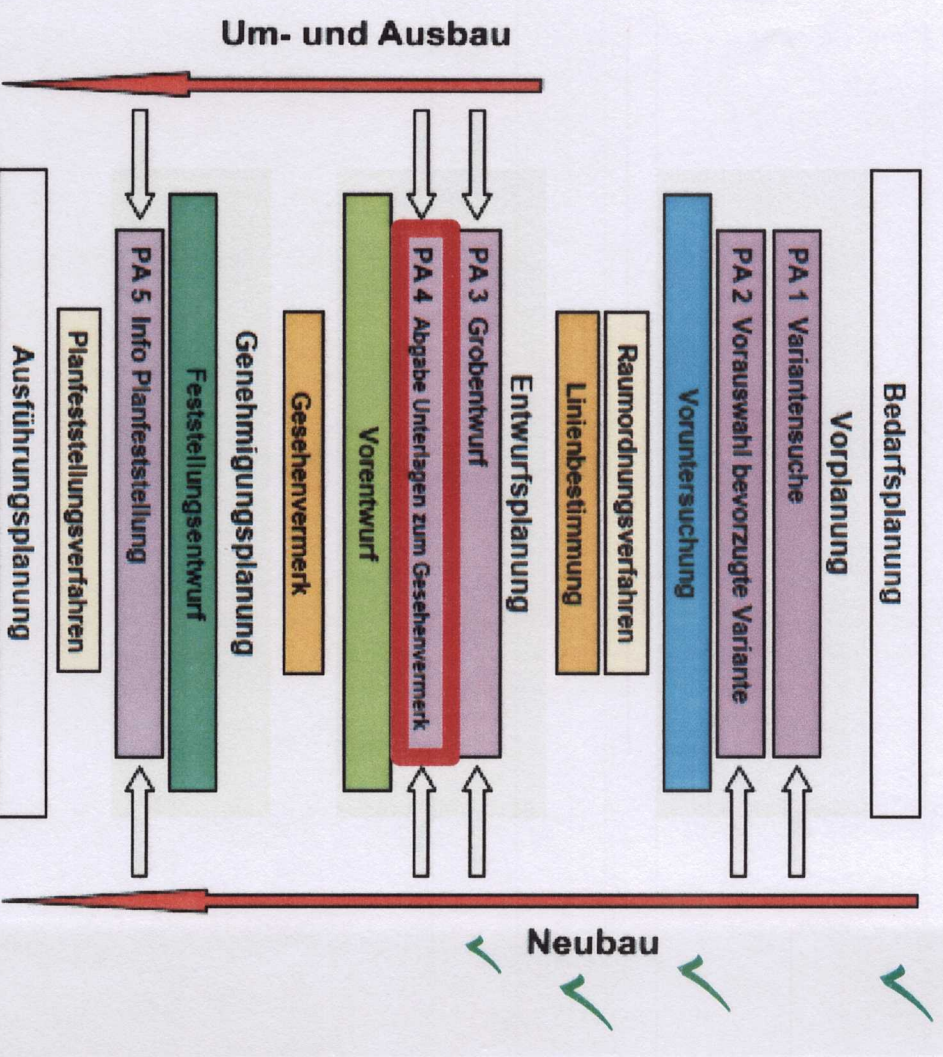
Um- und Ausbau

Bedarfsplanung

Vorplanung

PA 1 Variantensuche

PA 2 Vorauswahl bevorzugte Variante

Voruntersuchung

Raumordnungsverfahren

Linienbestimmung

Entwurfsplanung

PA 3 Grobentwurf

PA 4 Abgabe Unterlagen zum Gesehenvermerk

Vorentwurf

Gesehenvermerk

Genehmigungsplanung

Feststellungsentwurf

PA 5 Info Planfeststellung

Planfeststellungsverfahren

Ausführungsplanung

Neubau